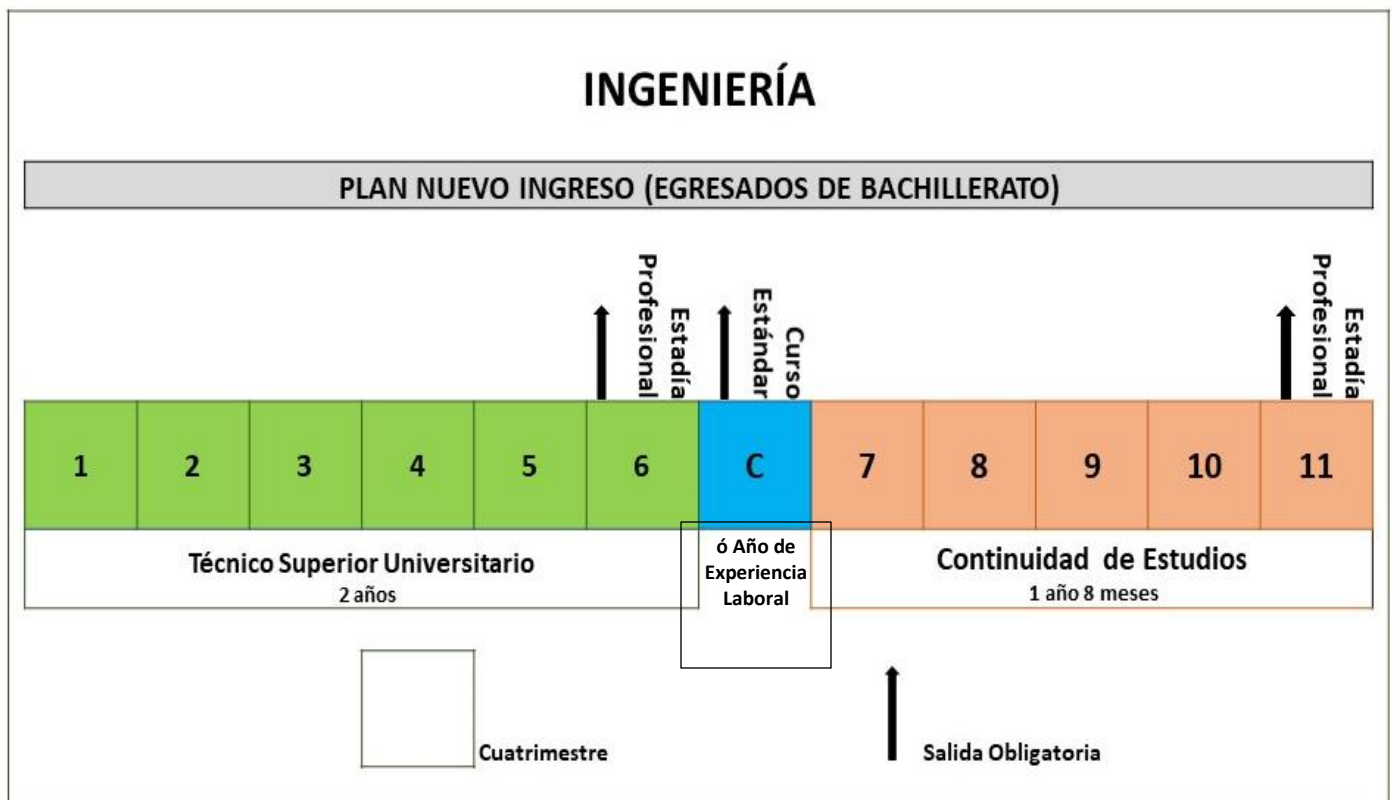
INGENIERÍA

PLAN NUEVO INGRESO (EGRESADOS DE BACHILLERATO)

Estadía Profesional

Curso Estándar

Estadía Profesional

| 1 | 2 | 3 | 4 | 5 | 6 | C | 7 | 8 | 9 | 10 | 11 |
|---|---|---|---|---|---|---|---|---|---|---|---|

Técnico Superior Universitario
2 años

ó Año de Experiencia Laboral

Continuidad de Estudios
1 año 8 meses

Cuatrimestre

Salida Obligatoria